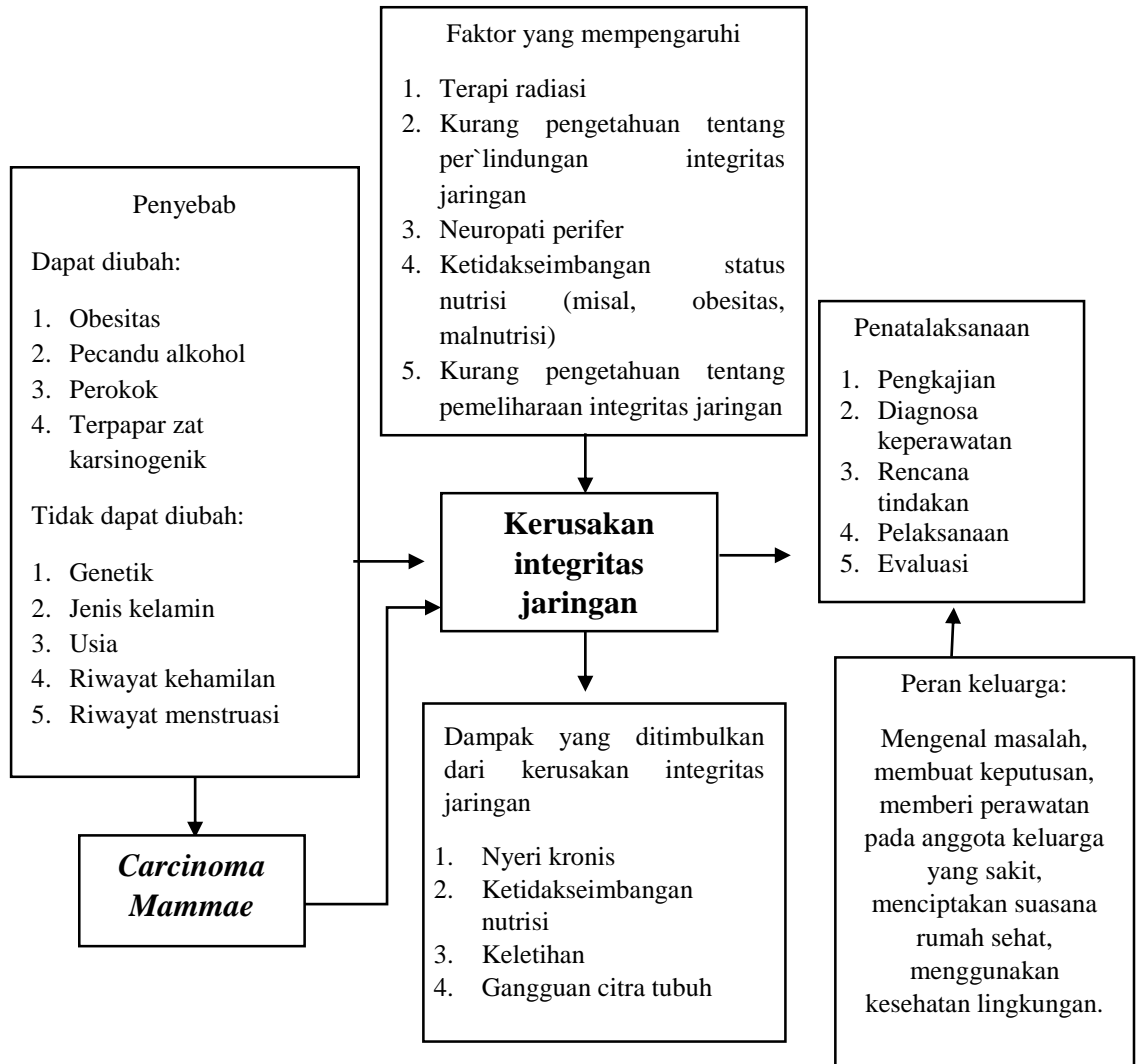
Faktor yang mempengaruhi

1. Terapi radiasi
2. Kurang pengetahuan tentang per`lindungan integritas jaringan
3. Neuropati perifer
4. Ketidakseimbangan status nutrisi (misal, obesitas, malnutrisi)
5. Kurang pengetahuan tentang pemeliharaan integritas jaringan

Penyebab

Dapat diubah:

1. Obesitas
2. Pecandu alkohol
3. Perokok
4. Terpapar zat karsinogenik

Tidak dapat diubah:

1. Genetik
2. Jenis kelamin
3. Usia
4. Riwayat kehamilan
5. Riwayat menstruasi

Kerusakan integritas jaringan

Penatalaksanaan

1. Pengkajian
2. Diagnosa keperawatan
3. Rencana tindakan
4. Pelaksanaan
5. Evaluasi

Carcinoma Mammae

Dampak yang ditimbulkan dari kerusakan integritas jaringan

1. Nyeri kronis
2. Ketidakseimbangan nutrisi
3. Keletihan
4. Gangguan citra tubuh

Peran keluarga:

Mengenal masalah, membuat keputusan, memberi perawatan pada anggota keluarga yang sakit, menciptakan suasana rumah sehat, menggunakan kesehatan lingkungan.